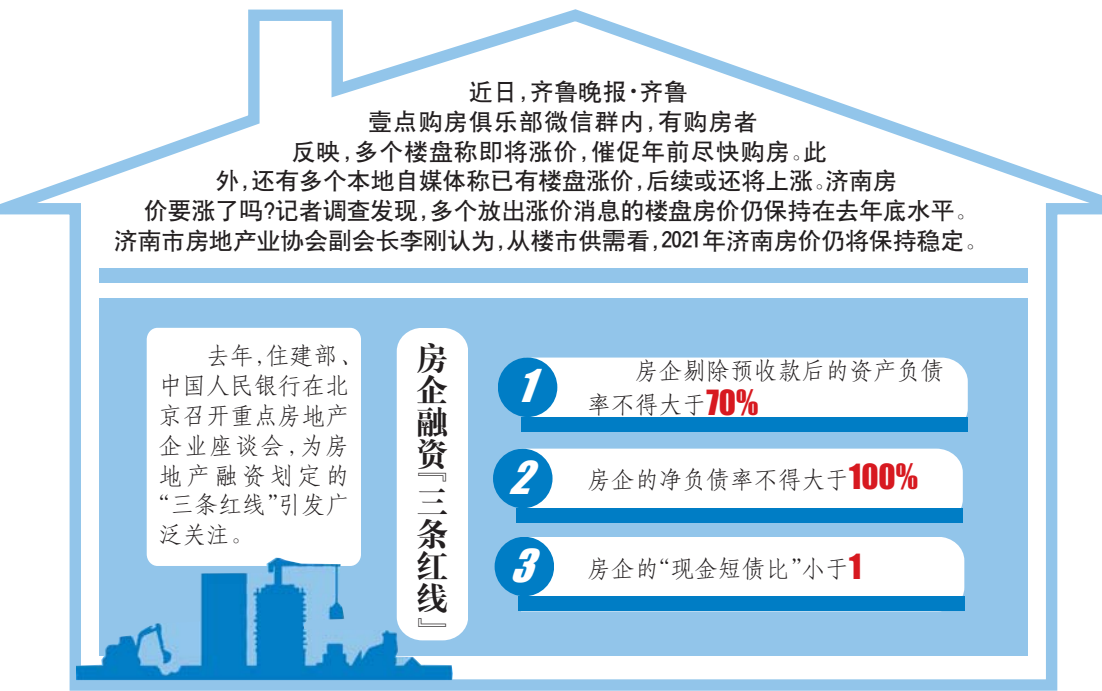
近日,齐鲁晚报·齐鲁壹点购房俱乐部微信群内,有购房者反映,多个楼盘称即将涨价,催促年前尽快购房。此外,还有多个本地自媒体称已有楼盘涨价,后续或还将上涨。济南房价要涨了吗?记者调查发现,多个放出涨价消息的楼盘房价仍保持在去年底水平。济南市房地产业协会副会长李刚认为,从楼市供需看,2021年济南房价仍将保持稳定。

去年,住建部、中国人民银行在北京召开重点房地产企业座谈会,为房地产融资划定的“三条红线”引发广泛关注。

房企融资『三条红线』

1 房企剔除预收款后的资产负债率不得大于70%

2 房企的净负债率不得大于100%

3 房企的“现金短债比”小于1